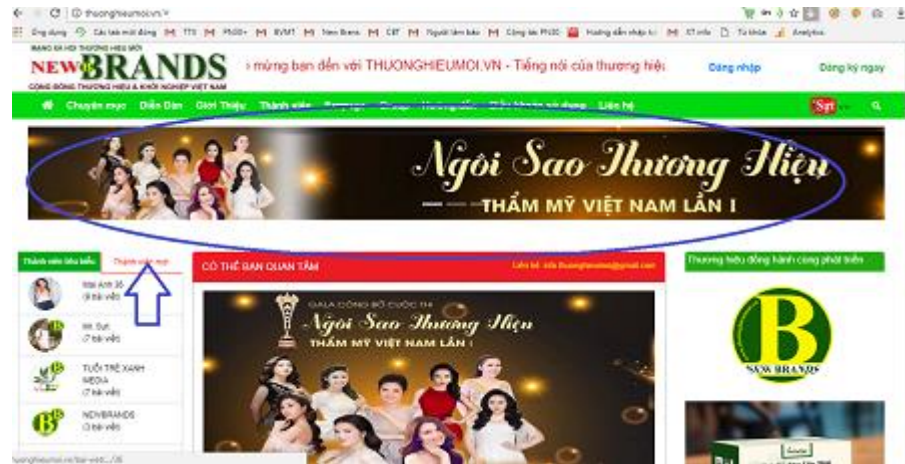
thuonghieumoi.vn

Ứng dụng | Các bài mới đăng | TTS | PN00+ | BVMT | New Brans | CBT | Người tìm bảo | Công tác PN00 | Hướng dẫn nhập li | XT info | Tú khóa | Analytics

MẠNG XÃ HỘI THƯƠNG HIỆU MỚI
NEW BRANDS
CỘNG ĐỒNG THƯƠNG HIỆU & KHỞI NGHIỆP VIỆT NAM

› mừng bạn đến với THUONGHIEUMOI.VN - Tiếng nói của thương hiệ

Đăng nhập
Đăng ký ngay

Chuyên mục | Diễn Đàn | Giới Thiệu | Thành viên | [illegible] | Liên hệ

Ngôi Sao Thương Hiệu
THẨM MỸ VIỆT NAM LẦN I

Thành viên tiêu biểu | Thành viên mới

Mai Anh 36
(8 bài viết)

Mr. Sun
(7 bài viết)

TUỔI TRẺ XANH MEDIA
(7 bài viết)

NEWBRANDS
(3 bài viết)

CÓ THỂ BẠN QUAN TÂM
Liên hệ: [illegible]@gmail.com

GALA CÔNG BỐ CUỘC THI
Ngôi Sao Thương Hiệu
THẨM MỸ VIỆT NAM LẦN I

Thương hiệu đồng hành cùng phát triển

NEW BRANDS

thuonghieumoi.vn/bai-viet/...